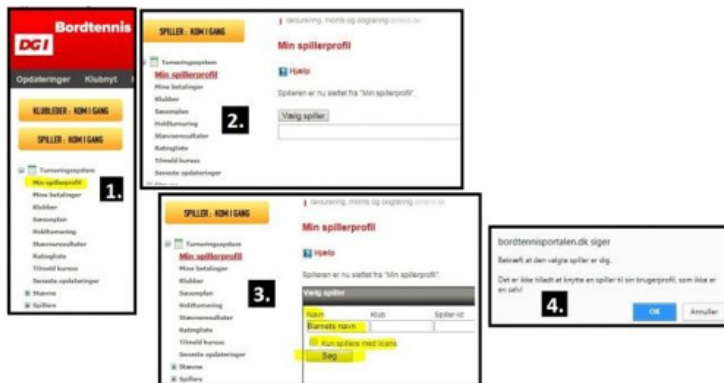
DGI Bordtennis

Opdateringer Klubnyt

KLUBLEDER - KOM I GANG

SPILLER - KOM I GANG

Turneringsystem
Min spillerprofil
Mine betalinger
Klubber
Sæsonplan
Holdturnering
Stævneresultater
Ratingliste
Tilmeld kursus
Seneste opdateringer
Stævne
Spillere

1.

SPILLER - KOM I GANG

Turneringsystem
Min spillerprofil
Mine betalinger
Klubber
Sæsonplan
Holdturnering
Stævneresultater
Ratingliste
Tilmeld kursus
Seneste opdateringer

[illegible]

Min spillerprofil

Hjælp

Spilleren er nu slettet fra "Min spillerprofil".

Vælg spiller

2.

SPILLER - KOM I GANG

Turneringsystem
Min spillerprofil
Mine betalinger
Klubber
Sæsonplan
Holdturnering
Stævneresultater
Ratingliste
Tilmeld kursus
Seneste opdateringer
Stævne
Spillere

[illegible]

Min spillerprofil

Hjælp

Spilleren er nu slettet fra "Min spillerprofil".

Vælg spiller

| Navn | Klub | Spiller-id |
|---|---|---|
| Barnets navn | | |

Kun spillere med licens

Søg

3.

bordtennisportalen.dk siger

Bekræft at den valgte spiller er dig.

Det er ikke tilladt at knytte en spiller til sin brugerprofil, som ikke er en selv!

4.

OK

Annuller